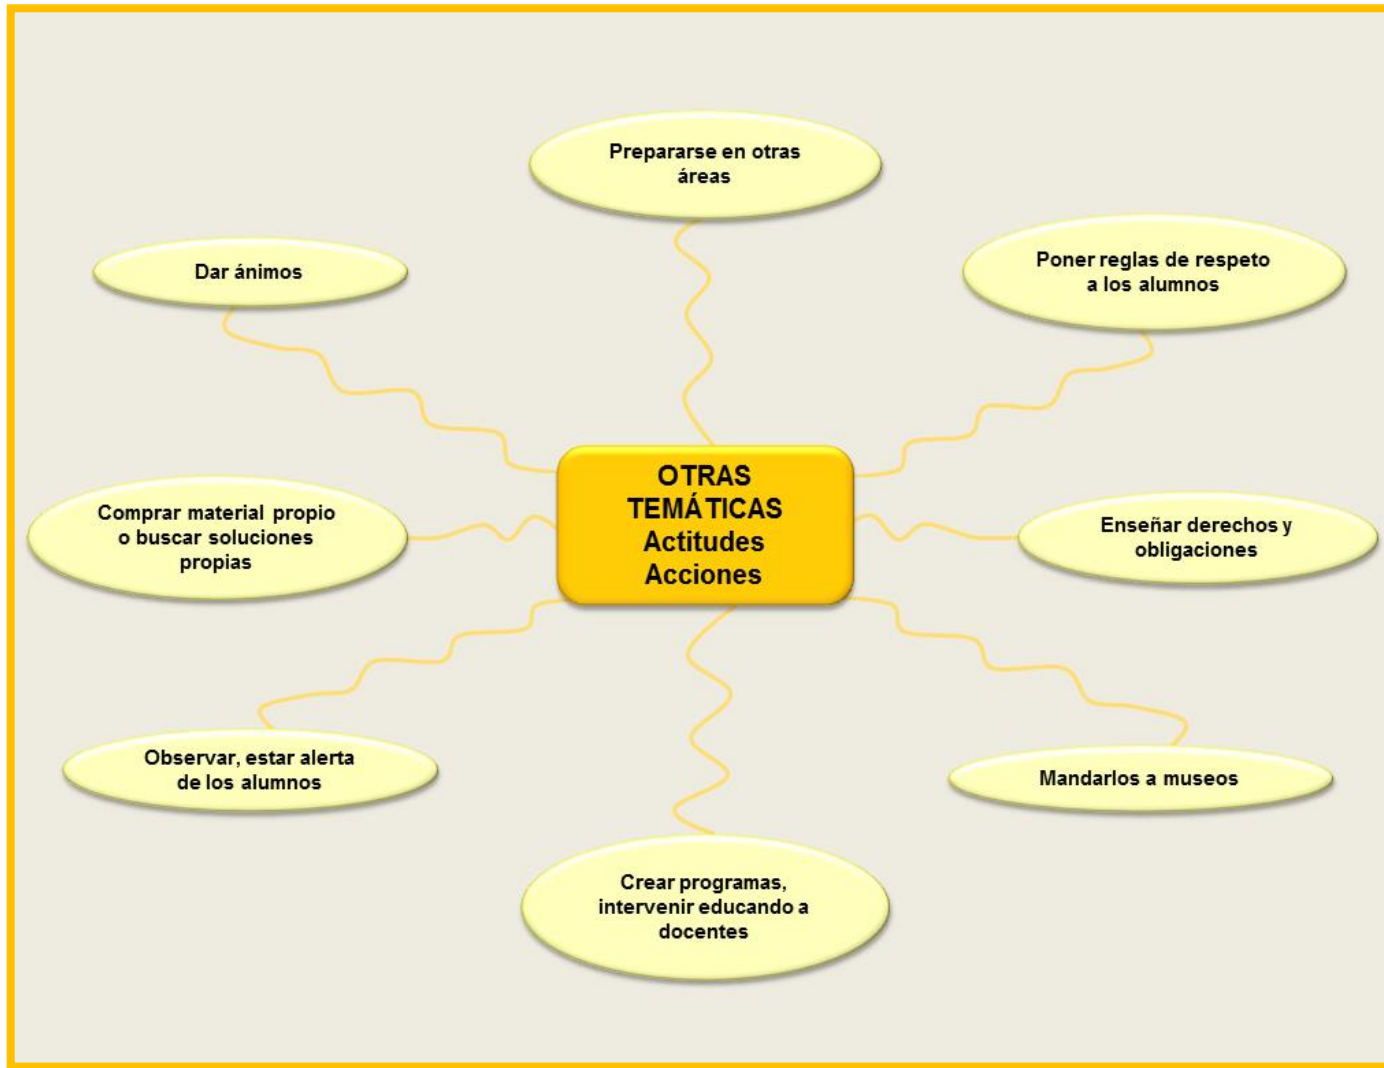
OTRAS TEMÁTICAS
Actitudes
Acciones

Prepararse en otras áreas

Poner reglas de respeto a los alumnos

Enseñar derechos y obligaciones

Mandarlos a museos

Crear programas, intervenir educando a docentes

Observar, estar alerta de los alumnos

Comprar material propio o buscar soluciones propias

Dar ánimos